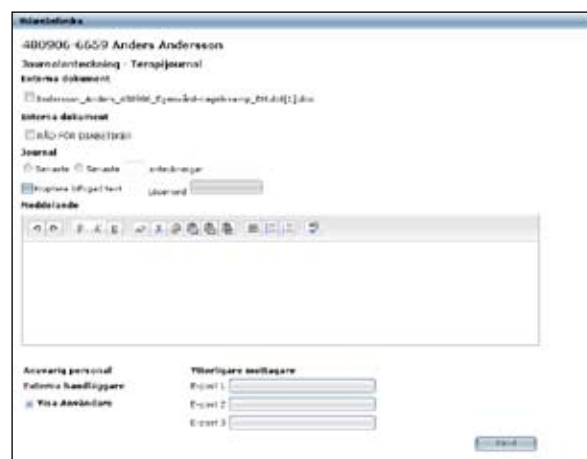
Ålanteliinks

480906-6559 Anders Andersson

Journalanteckning - Terapijournal

Externa dokument

Andersson_Anders_480906_Samråd-regelverk_EH.doc[1].doc

Interna dokument

RÅD FÖR DIABETIKER

Journal

Senaste Senaste anteckningar

Kryptera bifogad text Lösenord

Meddelande

Ansvarig personal

Externa handläggare

Visa Användare

Ytterligare mottagare

E-post 1

E-post 2

E-post 3

Skicka